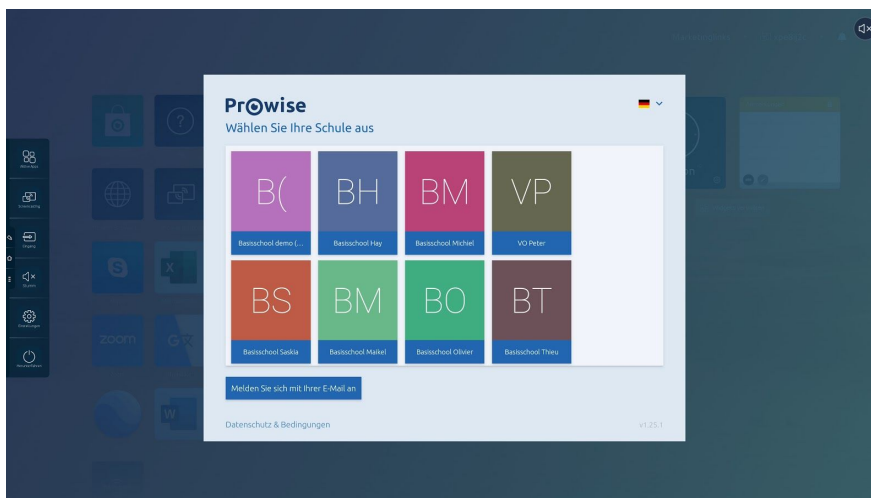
Prowise
Wählen Sie Ihre Schule aus

B(
Basisschool demo (...

BH
Basisschool Hay

BM
Basisschool Michiel

VP
VO Peter

BS
Basisschool Saskia

BM
Basisschool Maikel

BO
Basisschool Olivier

BT
Basisschool Thieu

Melden Sie sich mit Ihrer E-Mail an

Datenschutz & Bedingungen

v1.25.1

zoom